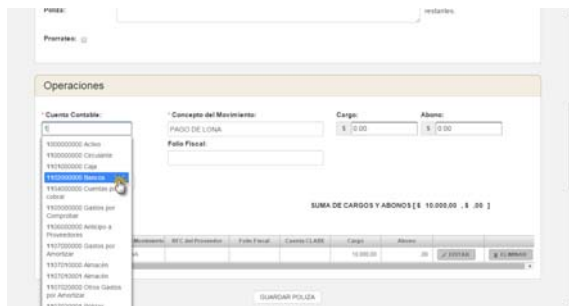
Póliza:

restantes.

Prorrateo:

Operaciones

* Cuenta Contable:

1|

1000000000 Activo
1100000000 Circulante
1102000000 Caja
1103000000 Bancos
1104000000 Cuentas por cobrar
1105000000 Gastos por Comprobar
1106000000 Anticipo a Proveedores
1107000000 Gastos por Amortizar
1107010000 Almacén
1107010001 Almacén
1107020000 Otros Gastos por Amortizar
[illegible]

* Concepto del Movimiento:

PAGO DE LONA

Folio Fiscal:

Cargo:

$ 0.00

Abono:

$ 0.00

SUMA DE CARGOS Y ABONOS [ $ 10,000.00 , $ .00 ]

| Movimiento | RFC del Proveedor | Folio Fiscal | Cuenta CLABE | Cargo | Abono | | |
|---|---|---|---|---|---|---|---|
| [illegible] | | | | 10,000.00 | .00 | EDITAR | ELIMINAR |

GUARDAR POLIZA